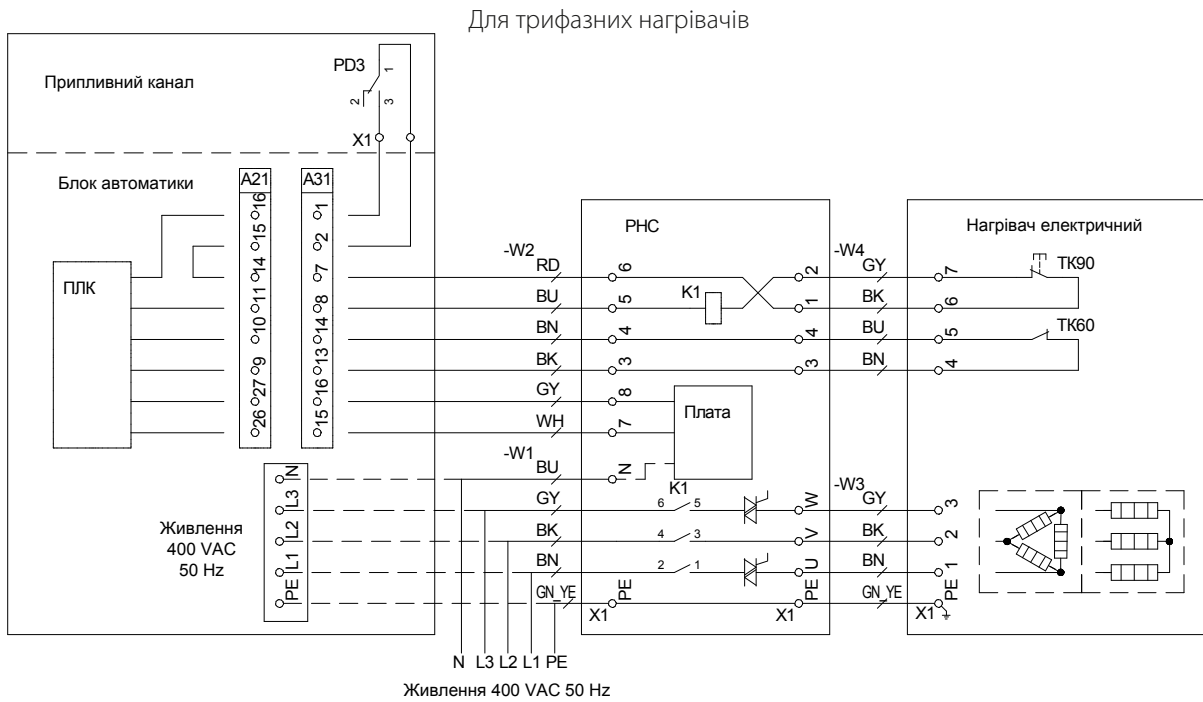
Для трифазних нагрівачів

Припливний канал

PD3
1
2
3
X1

Блок автоматики

A21
16
15
14
11
10
9
27
26

A31
1
2
7
8
14
13
16
15

ПЛК

N
L3
L2
L1
PE

Живлення
400 VAC
50 Hz

-W2
RD
BU
BN
BK
GY
WH

-W1
BU
GY
BK
BN
GN_YE

PHC
6
5
4
3
8
7
N
K1
Плата
K1
6 5
4 3
2 1
W
V
U
PE
X1
PE
X1
2
1
4
3

-W4
GY
BK
BU
BN

-W3
GY
BK
BN
GN_YE

Нагрівач електричний
7
6
5
4
3
2
1
PE
X1
TK90
TK60

N L3 L2 L1 PE

Живлення 400 VAC 50 Hz